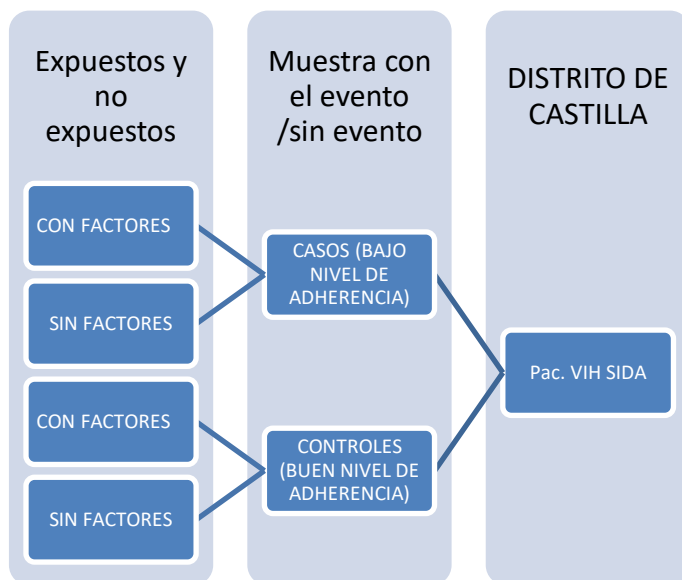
Expuestos y no expuestos

CON FACTORES

SIN FACTORES

CON FACTORES

SIN FACTORES

Muestra con el evento /sin evento

CASOS (BAJO NIVEL DE ADHERENCIA)

CONTROLES (BUEN NIVEL DE ADHERENCIA)

DISTRITO DE CASTILLA

Pac. VIH SIDA